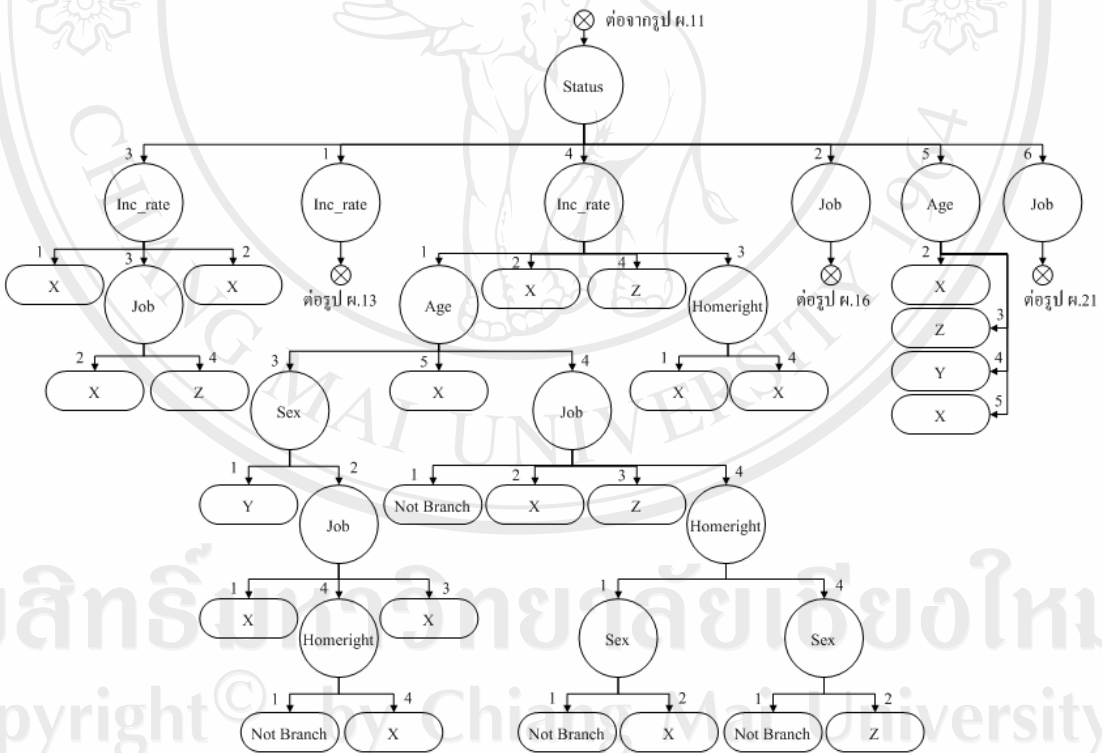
ต่อจากรูป ผ.11

Status

3 Inc_rate
1 Inc_rate
4 Inc_rate
2 Job
5 Age
6 Job

1 X
3 Job
2 X

ต่อรูป ผ.13

1 Age
2 X
4 Z
3 Homeright

ต่อรูป ผ.16

2 X
3 Z
4 Y
5 X

ต่อรูป ผ.21

2 X
4 Z

3 Sex
5 X
4 Job

1 X
4 X

1 Y
2 Job

1 Not Branch
2 X
3 Z
4 Homeright

1 X
4 Homeright
3 X

1 Sex
4 Sex

1 Not Branch
4 X

1 Not Branch
2 X

1 Not Branch
2 Z

ลิขสิทธิ์มหาวิทยาลัยเชียงใหม่
Copyright © by Chiang Mai University